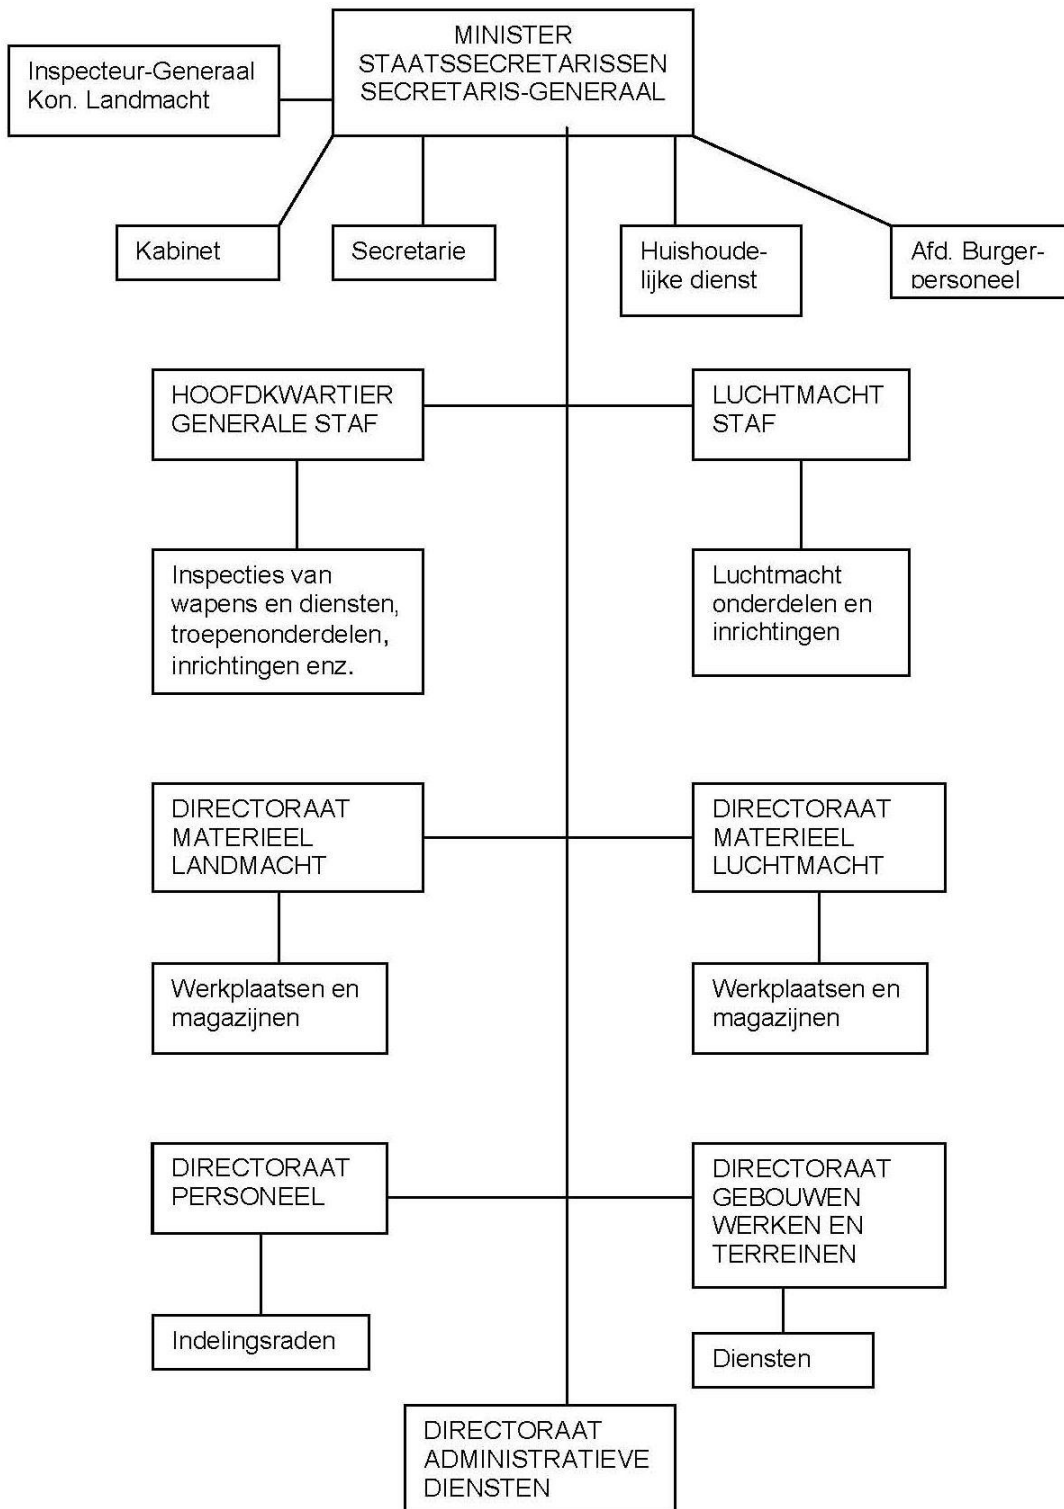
MINISTER
STAATSSECRETARISSEN
SECRETARIS-GENERAAL

Inspecteur-Generaal
Kon. Landmacht

Kabinet

Secretarie

Huishoudelijke dienst

Afd. Burgerpersoneel

HOOFDKWARTIER
GENERALE STAF

LUCHTMACHT
STAF

Inspecties van wapens en diensten, troepenonderdelen, inrichtingen enz.

Luchtmacht onderdelen en inrichtingen

DIRECTORAAT
MATERIEEL
LANDMACHT

DIRECTORAAT
MATERIEEL
LUCHTMACHT

Werkplaatsen en magazijnen

Werkplaatsen en magazijnen

DIRECTORAAT
PERSONEEL

DIRECTORAAT
GEBOUWEN
WERKEN EN
TERREINEN

Indelingsraden

Diensten

DIRECTORAAT
ADMINISTRATIEVE
DIENSTEN